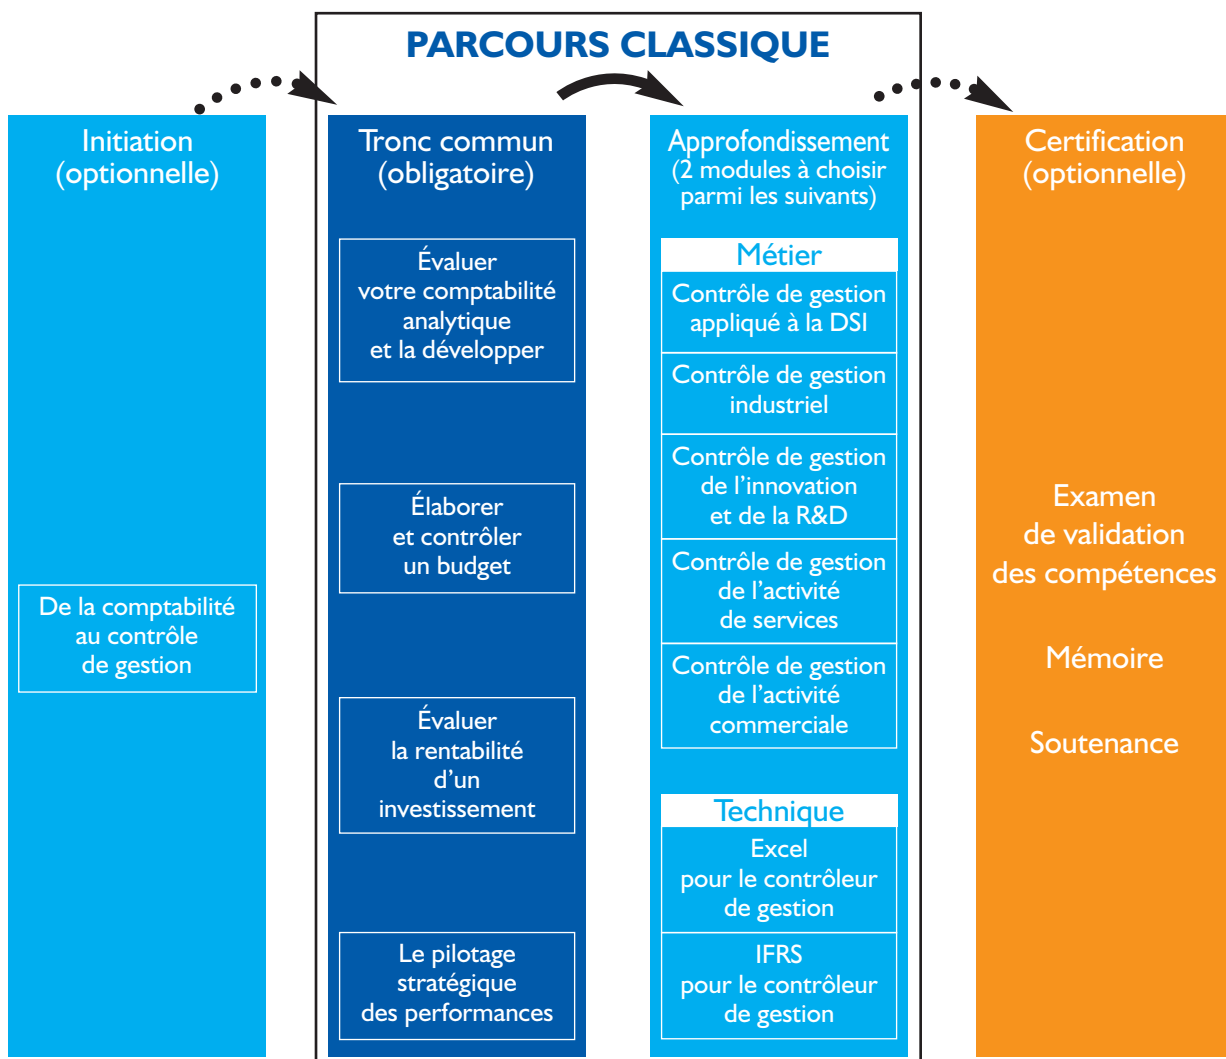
PARCOURS CLASSIQUE

Initiation (optionnelle)

De la comptabilité au contrôle de gestion

Tronc commun (obligatoire)

Évaluer votre comptabilité analytique et la développer

Élaborer et contrôler un budget

Évaluer la rentabilité d'un investissement

Le pilotage stratégique des performances

Approfondissement (2 modules à choisir parmi les suivants)

Métier

Contrôle de gestion appliqué à la DSI

Contrôle de gestion industriel

Contrôle de gestion de l'innovation et de la R&D

Contrôle de gestion de l'activité de services

Contrôle de gestion de l'activité commerciale

Technique

Excel pour le contrôleur de gestion

IFRS pour le contrôleur de gestion

Certification (optionnelle)

Examen de validation des compétences

Mémoire

Soutenance